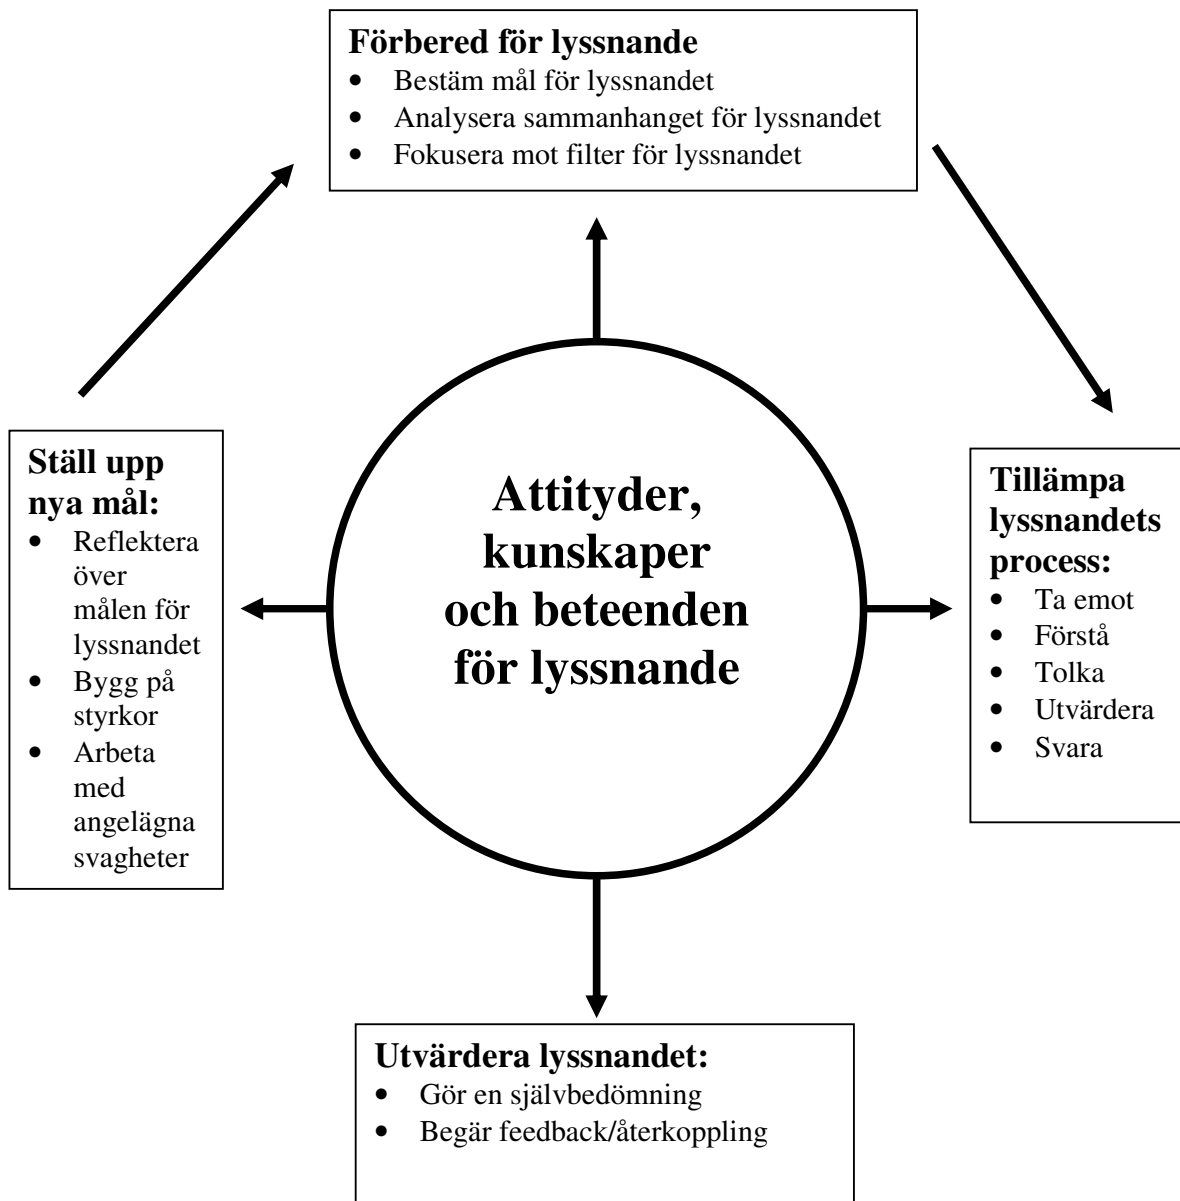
**Förbered för lyssnande**
- Bestäm mål för lyssnandet
- Analysera sammanhanget för lyssnandet
- Fokusera mot filter för lyssnandet

**Ställ upp nya mål:**
- Reflektera över målen för lyssnandet
- Bygg på styrkor
- Arbeta med angelägna svagheter

**Attityder, kunskaper och beteenden för lyssnande**

**Tillämpa lyssnandets process:**
- Ta emot
- Förstå
- Tolka
- Utvärdera
- Svara

**Utvärdera lyssnandet:**
- Gör en självbedömning
- Begär feedback/återkoppling